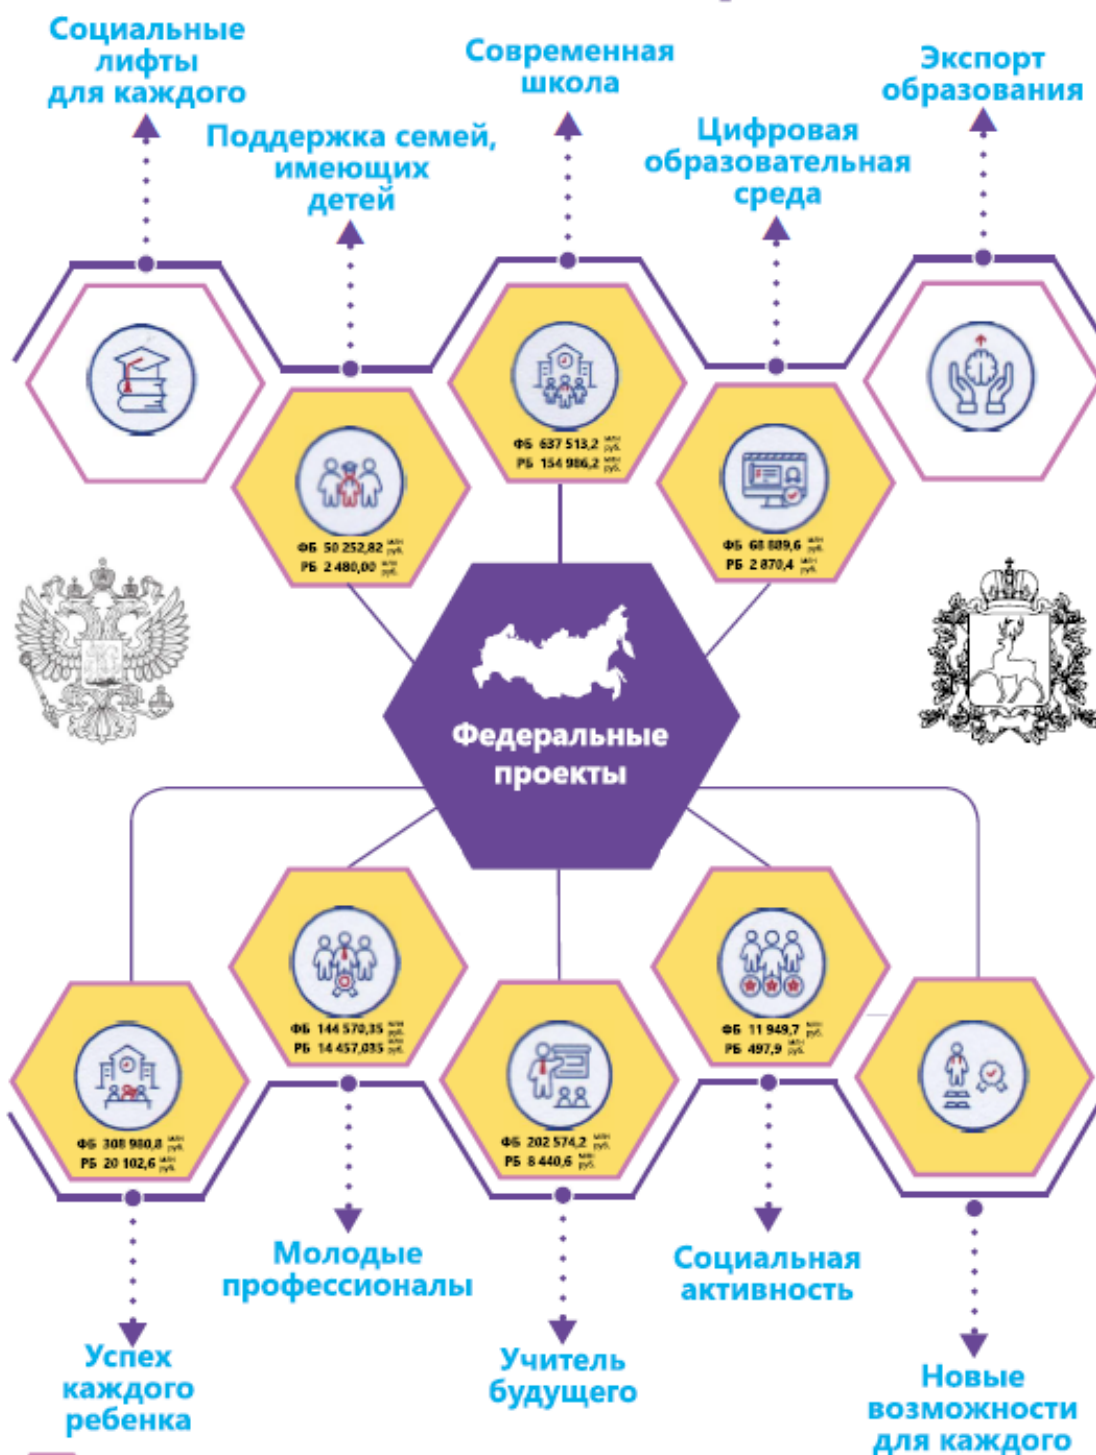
Социальные лифты для каждого

Поддержка семей, имеющих детей

Современная школа

Цифровая образовательная среда

Экспорт образования

ФБ 637 513,2 млн руб.
РБ 154 986,2 млн руб.

ФБ 50 252,82 млн руб.
РБ 2 480,00 млн руб.

ФБ 68 889,6 млн руб.
РБ 2 870,4 млн руб.

Федеральные проекты

ФБ 144 570,35 млн руб.
РБ 14 457,035 млн руб.

ФБ 11 949,7 млн руб.
РБ 497,9 млн руб.

ФБ 308 980,8 млн руб.
РБ 20 102,6 млн руб.

ФБ 202 574,2 млн руб.
РБ 8 440,6 млн руб.

Молодые профессионалы

Социальная активность

Успех каждого ребенка

Учитель будущего

Новые возможности для каждого